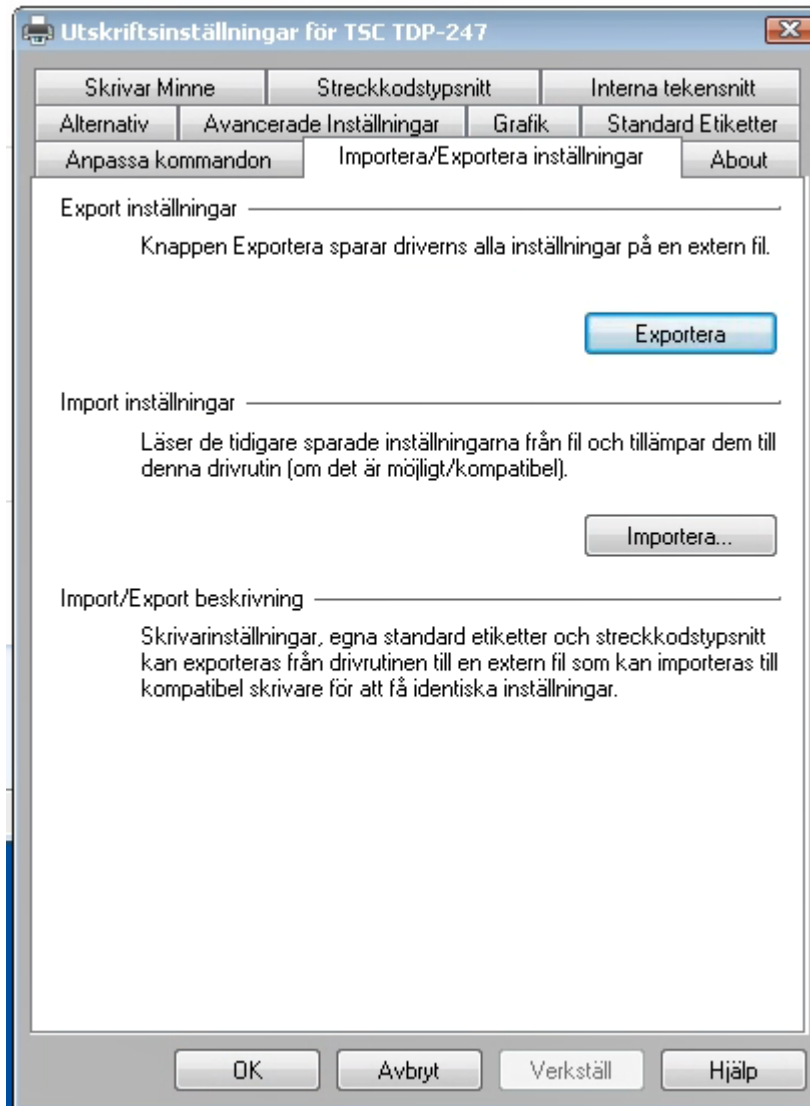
Utskriftsinställningar för TSC TDP-247

Skrivar Minne | Streckkodstypsnitt | Interna tekensnitt
Alternativ | Avancerade Inställningar | Grafik | Standard Etiketter
Anpassa kommandon | Importera/Exportera inställningar | About

Export inställningar

Knappen Exportera sparar driverns alla inställningar på en extern fil.

Exportera

Import inställningar

Läser de tidigare sparade inställningarna från fil och tillämpar dem till denna drivrutin (om det är möjligt/kompatibel).

Importera...

Import/Export beskrivning

Skrivarinställningar, egna standard etiketter och streckkodstypsnitt kan exporteras från drivrutinen till en extern fil som kan importeras till kompatibel skrivare för att få identiska inställningar.

OK | Avbryt | Verkställ | Hjälp